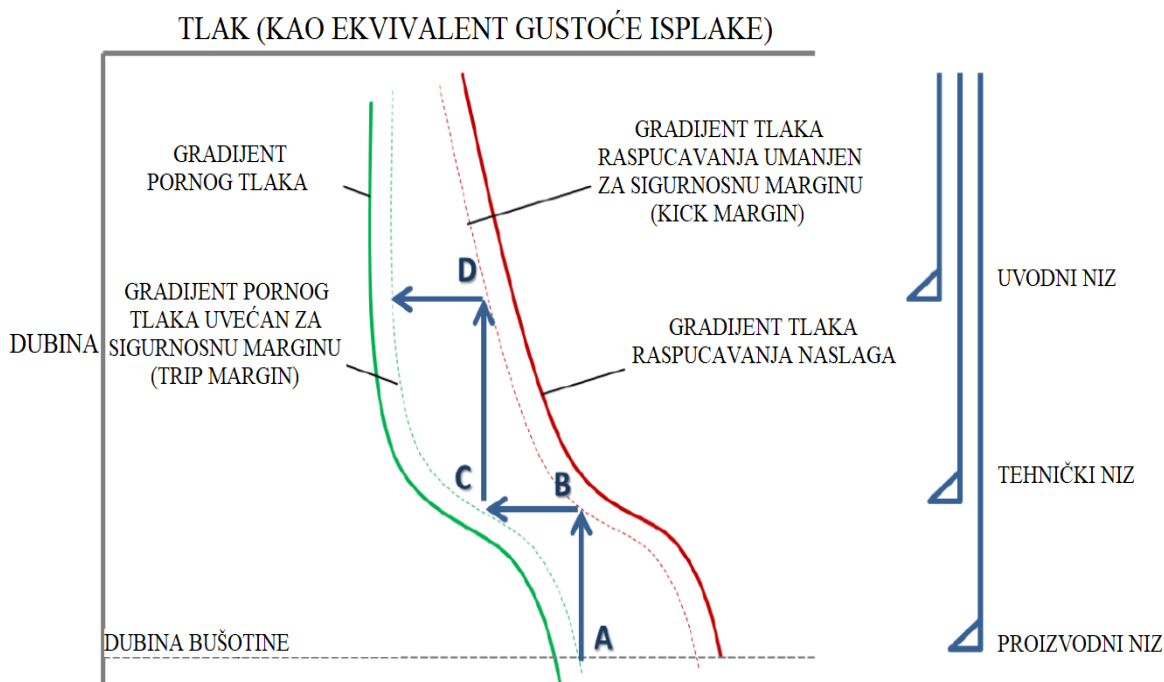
TLAK (KAO EKVIVALENT GUSTOĆE ISPLAKE)

GRADIJENT PORNOG TLAKA

GRADIJENT TLAKA RASPUCAVANJA UMANJEN ZA SIGURNOSNU MARGINU (KICK MARGIN)

D

GRADIJENT PORNOG TLAKA UVEĆAN ZA SIGURNOSNU MARGINU (TRIP MARGIN)

DUBINA

GRADIJENT TLAKA RASPUCAVANJA NASLAGA

C

B

A

DUBINA BUŠOTINE

UVODNI NIZ

TEHNIČKI NIZ

PROIZVODNI NIZ